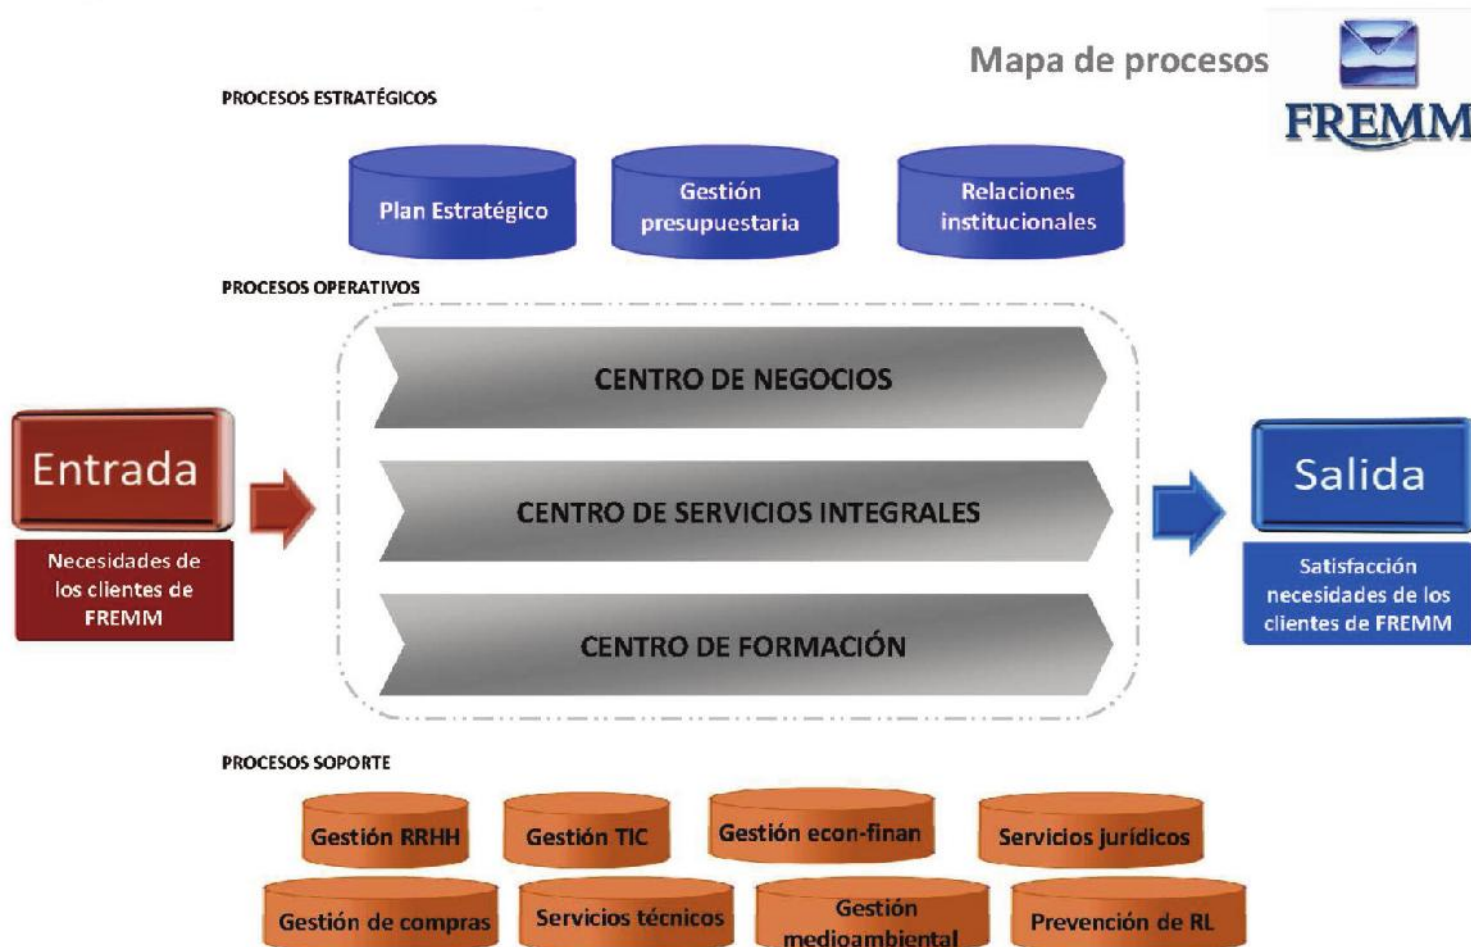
Mapa de procesos

FREMM

PROCESOS ESTRATÉGICOS

Plan Estratégico

Gestión presupuestaria

Relaciones institucionales

PROCESOS OPERATIVOS

Entrada

Necesidades de los clientes de FREMM

CENTRO DE NEGOCIOS

CENTRO DE SERVICIOS INTEGRALES

CENTRO DE FORMACIÓN

Salida

Satisfacción necesidades de los clientes de FREMM

PROCESOS SOPORTE

Gestión RRHH

Gestión TIC

Gestión econ-finan

Servicios jurídicos

Gestión de compras

Servicios técnicos

Gestión medioambiental

Prevención de RL